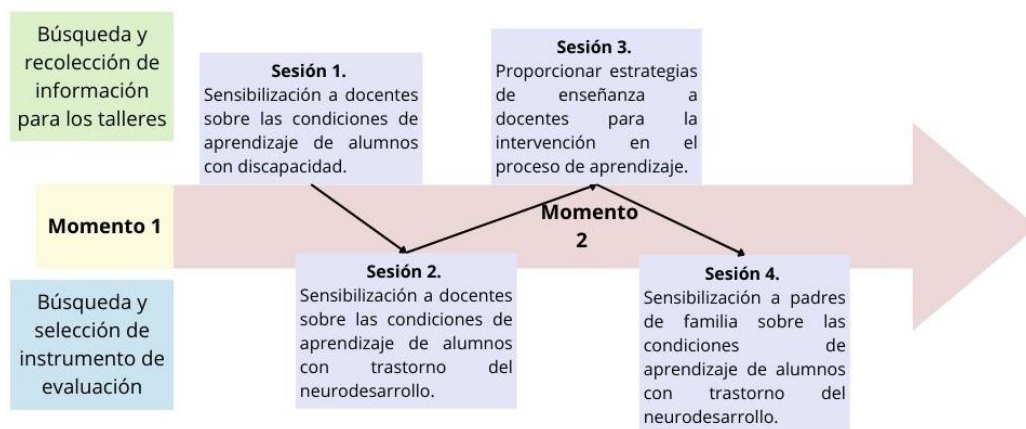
Búsqueda y recolección de información para los talleres

Sesión 1.
Sensibilización a docentes sobre las condiciones de aprendizaje de alumnos con discapacidad.

Sesión 3.
Proporcionar estrategias de enseñanza a docentes para la intervención en el proceso de aprendizaje.

Momento 1

Momento 2

Búsqueda y selección de instrumento de evaluación

Sesión 2.
Sensibilización a docentes sobre las condiciones de aprendizaje de alumnos con trastorno del neurodesarrollo.

Sesión 4.
Sensibilización a padres de familia sobre las condiciones de aprendizaje de alumnos con trastorno del neurodesarrollo.